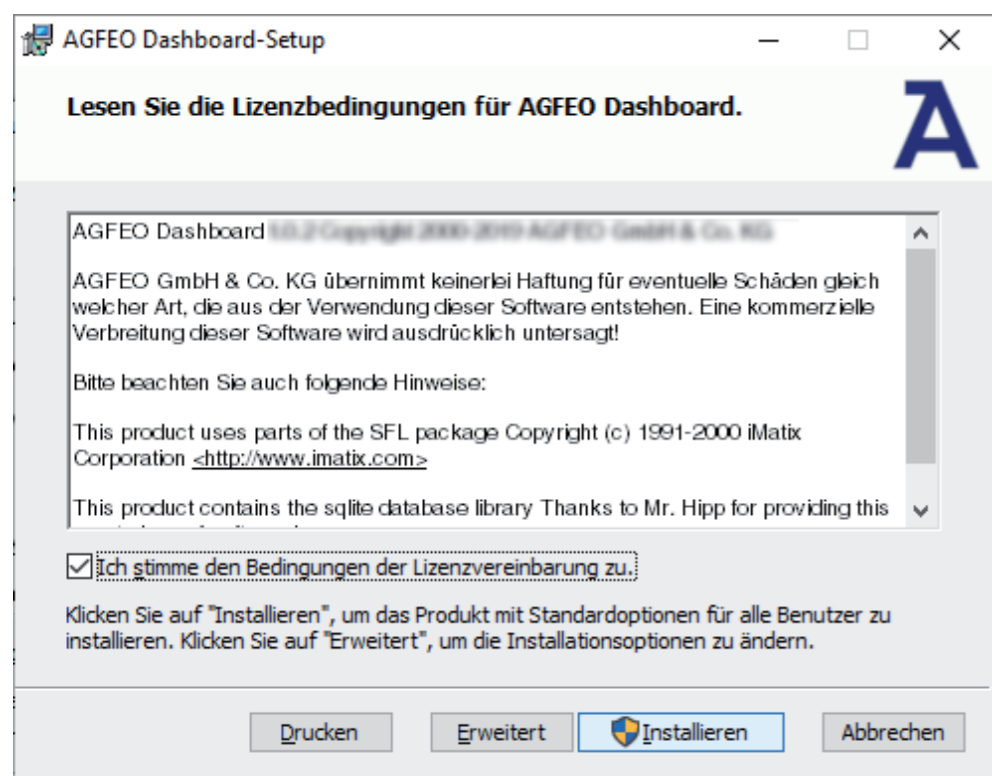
AGFEO Dashboard-Setup

Lesen Sie die Lizenzbedingungen für AGFEO Dashboard.

AGFEO Dashboard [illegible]

AGFEO GmbH & Co. KG übernimmt keinerlei Haftung für eventuelle Schäden gleich welcher Art, die aus der Verwendung dieser Software entstehen. Eine kommerzielle Verbreitung dieser Software wird ausdrücklich untersagt!

Bitte beachten Sie auch folgende Hinweise:

This product uses parts of the SFL package Copyright (c) 1991-2000 iMatix Corporation <http://www.imatix.com>

This product contains the sqlite database library Thanks to Mr. Hipp for providing this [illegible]

Ich stimme den Bedingungen der Lizenzvereinbarung zu.

Klicken Sie auf "Installieren", um das Produkt mit Standardoptionen für alle Benutzer zu installieren. Klicken Sie auf "Erweitert", um die Installationsoptionen zu ändern.

Drucken Erweitert Installieren Abbrechen